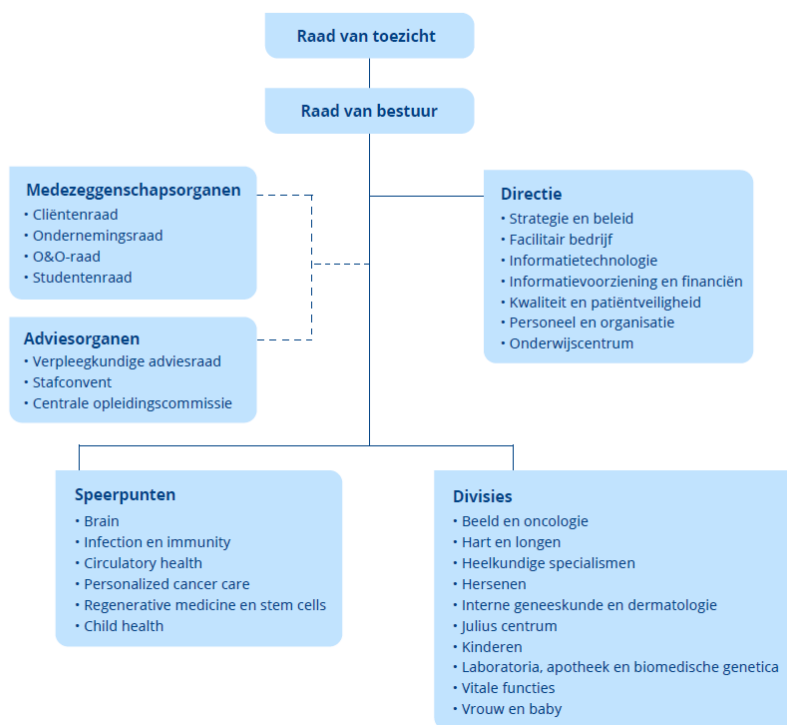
Raad van toezicht

Raad van bestuur

Medezeggenschapsorganen
• Cliëntenraad
• Ondernemingsraad
• O&O-raad
• Studentenraad

Adviesorganen
• Verpleegkundige adviesraad
• Stafconvent
• Centrale opleidingscommissie

Directie
• Strategie en beleid
• Facilitair bedrijf
• Informatietechnologie
• Informatievoorziening en financiën
• Kwaliteit en patiëntveiligheid
• Personeel en organisatie
• Onderwijscentrum

Speerpunten
• Brain
• Infection en immunity
• Circulatory health
• Personalized cancer care
• Regenerative medicine en stem cells
• Child health

Divisies
• Beeld en oncologie
• Hart en longen
• Heelkundige specialismen
• Hersenen
• Interne geneeskunde en dermatologie
• Julius centrum
• Kinderen
• Laboratoria, apotheek en biomedische genetica
• Vitale functies
• Vrouw en baby